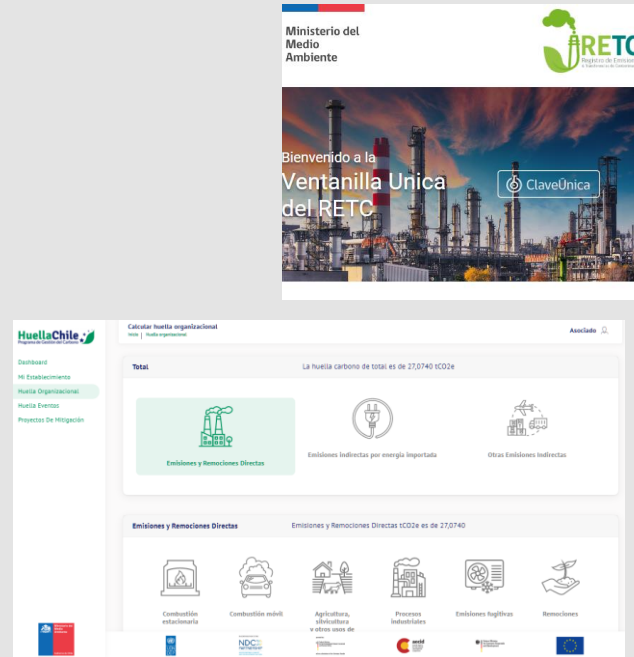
Ministerio del Medio Ambiente

RETC
Registro de Emisiones y Transferencia de Contaminantes

Bienvenido a la
Ventanilla Unica del RETC

ClaveÚnica

HuellaChile
Programa de Gestión del Carbono

Dashboard
Mi Establecimiento
Huella Organizacional
Huella Eventos
Proyectos De Mitigación

Calcular huella organizacional
Inicio | Huella organizacional

Asociado

Total
La huella carbono de total es de 27,0740 tCO2e

Emisiones y Remociones Directas
Emisiones indirectas por energía importada
Otras Emisiones Indirectas

Emisiones y Remociones Directas
Emisiones y Remociones Directas tCO2e es de 27,0740

Combustión estacionaria
Combustión móvil
Agricultura, silvicultura y otros usos de
Procesos industriales
Emisiones fugitivas
Remociones

NDC PARTNERSHIP
aecid